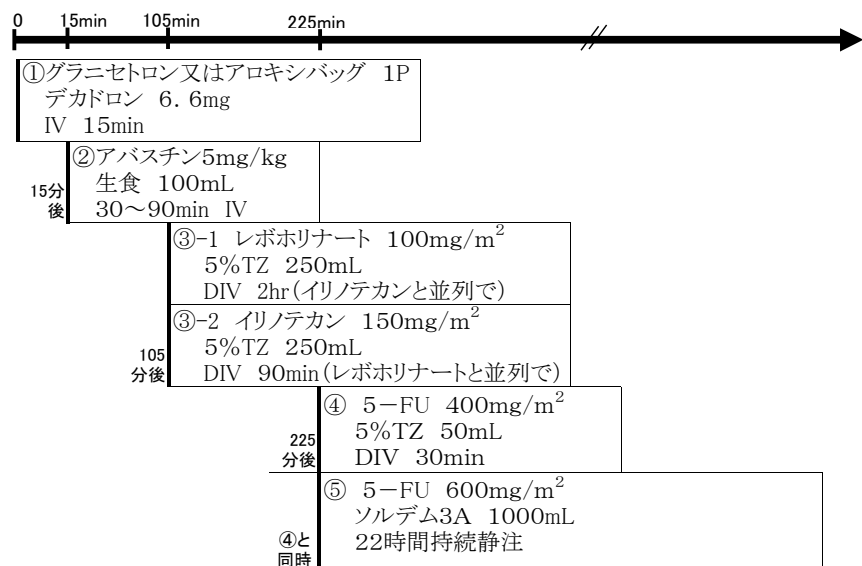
0 15min 105min 225min

①グラニセトロン又はアロキシバッグ 1P
デカドロン 6.6mg
IV 15min

15分後
②アバスチン5mg/kg
生食 100mL
30～90min IV

③-1 レボホリナート $100mg/m^2$
5%TZ 250mL
DIV 2hr(イリノテカンと並列で)

105分後
③-2 イリノテカン $150mg/m^2$
5%TZ 250mL
DIV 90min(レボホリナートと並列で)

225分後
④ 5−FU $400mg/m^2$
5%TZ 50mL
DIV 30min

④と同時
⑤ 5−FU $600mg/m^2$
ソルデム3A 1000mL
22時間持続静注